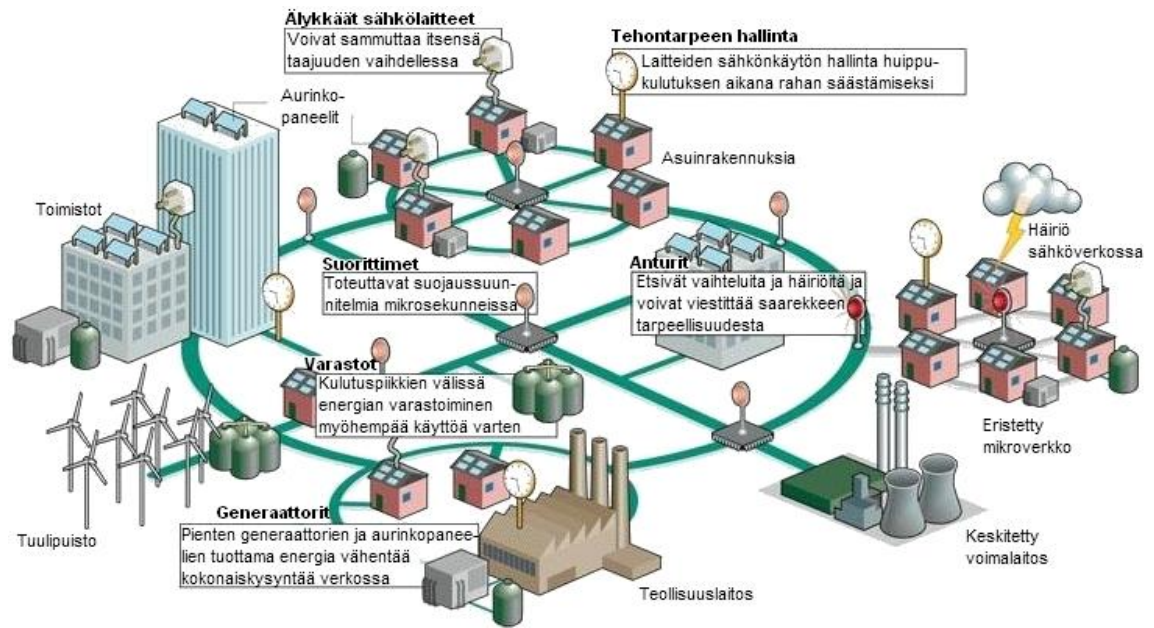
Älykkäät sähkölaitteet
Voivat sammuttaa itsensä taajuuden vaihdellessa

Tehontarpeen hallinta
Laitteiden sähkönkäytön hallinta huippukulutuksen aikana rahan säästämiseksi

Aurinkopaneelit

Asuinrakennuksia

Toimistot

Suorittimet
Toteuttavat suojaussuunnitelmia mikrosekunneissa

Anturit
Etsivät vaihteluita ja häiriöitä ja voivat viestittää saarekkeen tarpeellisuudesta

Häiriö sähköverkossa

Varastot
Kulutuspiikkien välissä energian varastoiminen myöhempää käyttöä varten

Eristetty mikroverkko

Tuulipuisto

Generaattorit
Pienten generaattorien ja aurinkopaneelien tuottama energia vähentää kokonaiskysyntää verkossa

Keskitetty voimalaitos

Teollisuuslaitos